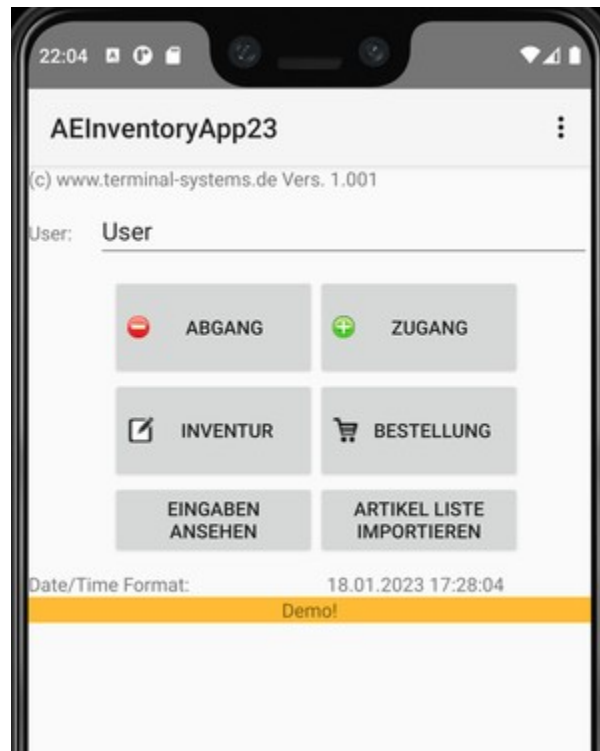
22:04

AEInventoryApp23

(c) www.terminal-systems.de Vers. 1.001

User: User

ABGANG

ZUGANG

INVENTUR

BESTELLUNG

EINGABEN ANSEHEN

ARTIKEL LISTE IMPORTIEREN

Date/Time Format: 18.01.2023 17:28:04

Demo!